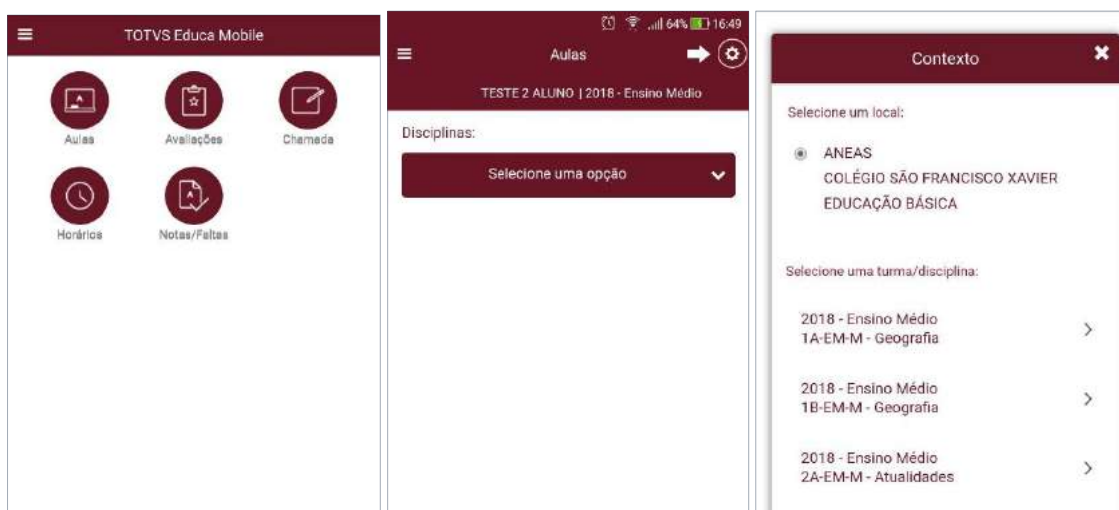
TOTVS Educa Mobile

Aulas
Avaliações
Chamada
Horários
Notas/Faltas

64% 16:49

Aulas

TESTE 2 ALUNO | 2018 - Ensino Médio

Disciplinas:

Selecione uma opção

Contexto

Selecione um local:

ANEAS
COLÉGIO SÃO FRANCISCO XAVIER
EDUCAÇÃO BÁSICA

Selecione uma turma/disciplina:

2018 - Ensino Médio
1A-EM-M - Geografia

2018 - Ensino Médio
1B-EM-M - Geografia

2018 - Ensino Médio
2A-EM-M - Atualidades